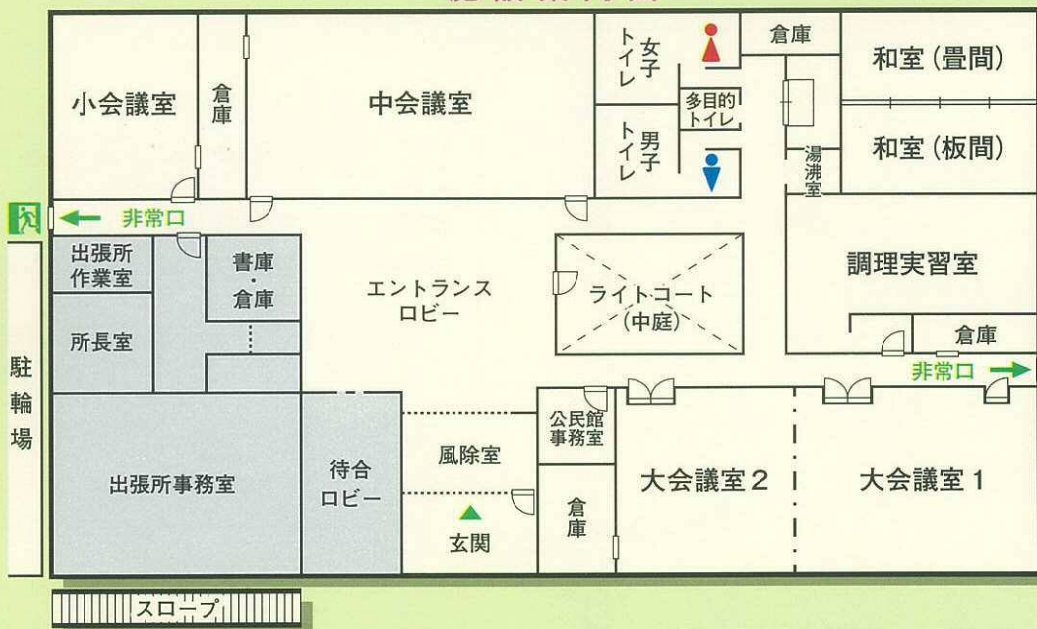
小会議室
倉庫
中会議室
女子トイレ
多目的トイレ
男子トイレ
倉庫
和室（畳間）
湯沸室
和室（板間）
非常口
出張所作業室
書庫・倉庫
エントランスロビー
ライトコート（中庭）
調理実習室
所長室
倉庫
非常口
駐輪場
公民館事務室
出張所事務室
待合ロビー
風除室
大会議室２
大会議室１
倉庫
玄関
スロープ